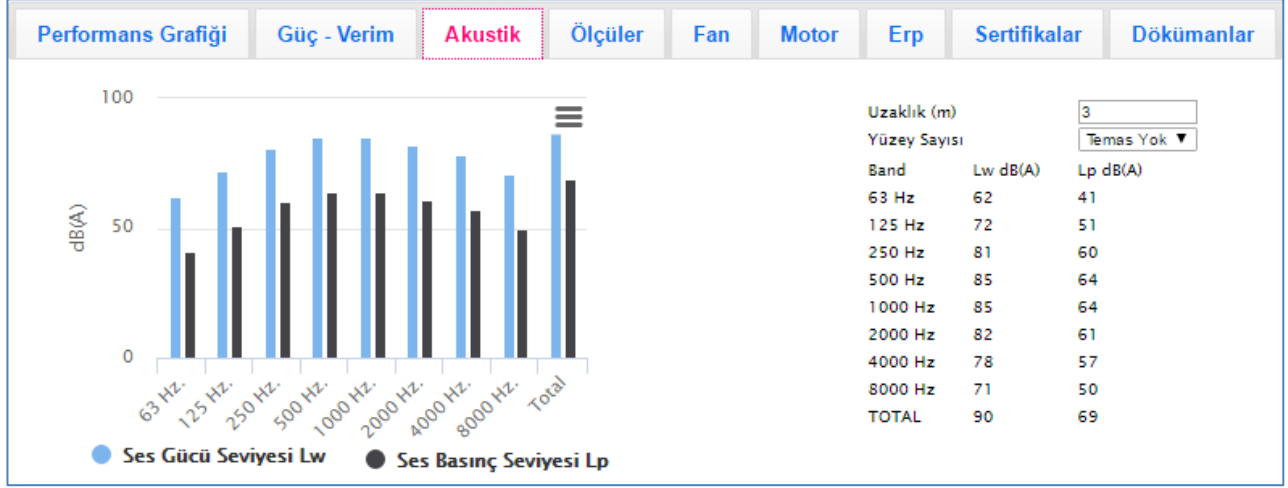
Performans Grafiği | Güç - Verim | Akustik | Ölçüler | Fan | Motor | Erp | Sertifikalar | Dökümanlar

100
50
0
dB(A)
63 Hz. 125 Hz. 250 Hz. 500 Hz. 1000 Hz. 2000 Hz. 4000 Hz. 8000 Hz. Total

Ses Gücü Seviyesi Lw
Ses Basınç Seviyesi Lp

Uzaklık (m) 3
Yüzey Sayısı Temas Yok ▼

| Band | Lw dB(A) | Lp dB(A) |
|---|---|---|
| 63 Hz | 62 | 41 |
| 125 Hz | 72 | 51 |
| 250 Hz | 81 | 60 |
| 500 Hz | 85 | 64 |
| 1000 Hz | 85 | 64 |
| 2000 Hz | 82 | 61 |
| 4000 Hz | 78 | 57 |
| 8000 Hz | 71 | 50 |
| TOTAL | 90 | 69 |